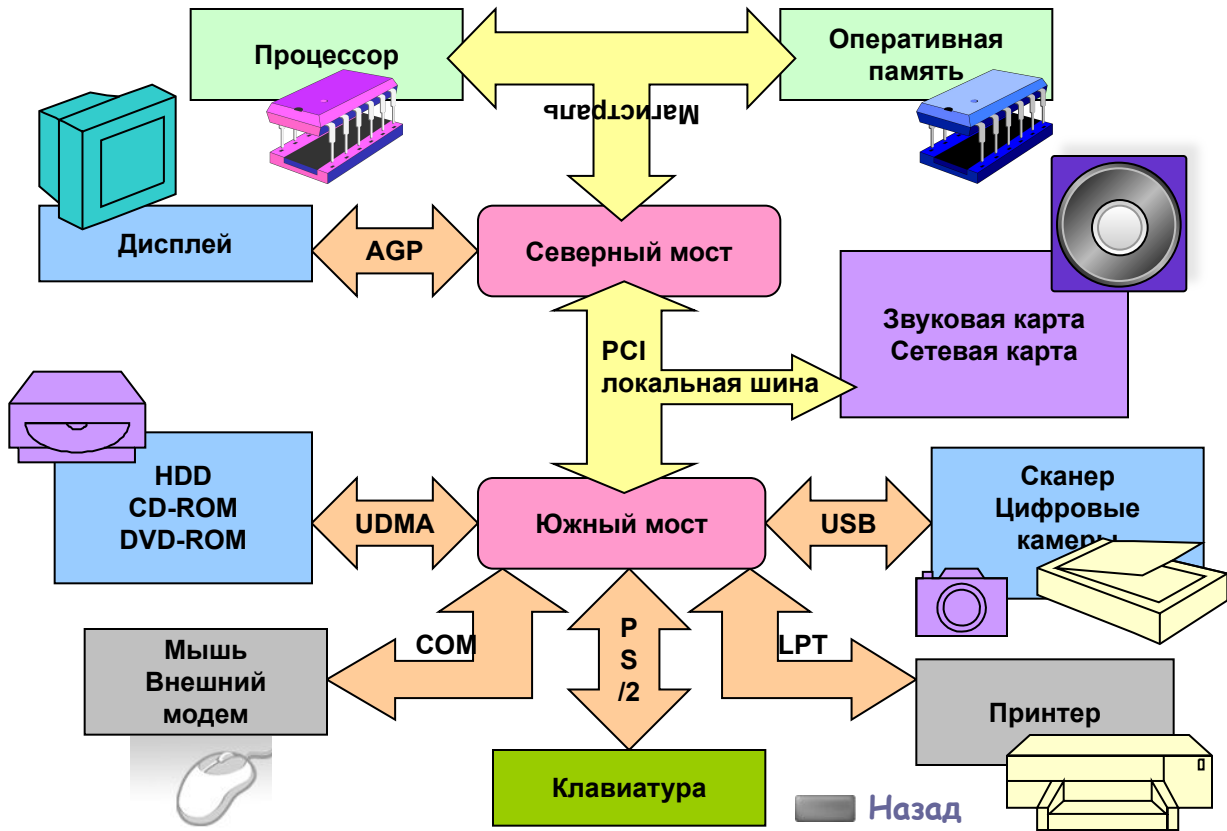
Процессор

Оперативная память

Магистраль

Дисплей

AGP

Северный мост

Звуковая карта
Сетевая карта

PCI
локальная шина

HDD
CD-ROM
DVD-ROM

UDMA

Южный мост

USB

Сканер
Цифровые
камеры

Мышь
Внешний
модем

COM

P
S
/2

LPT

Принтер

Клавиатура

Назад